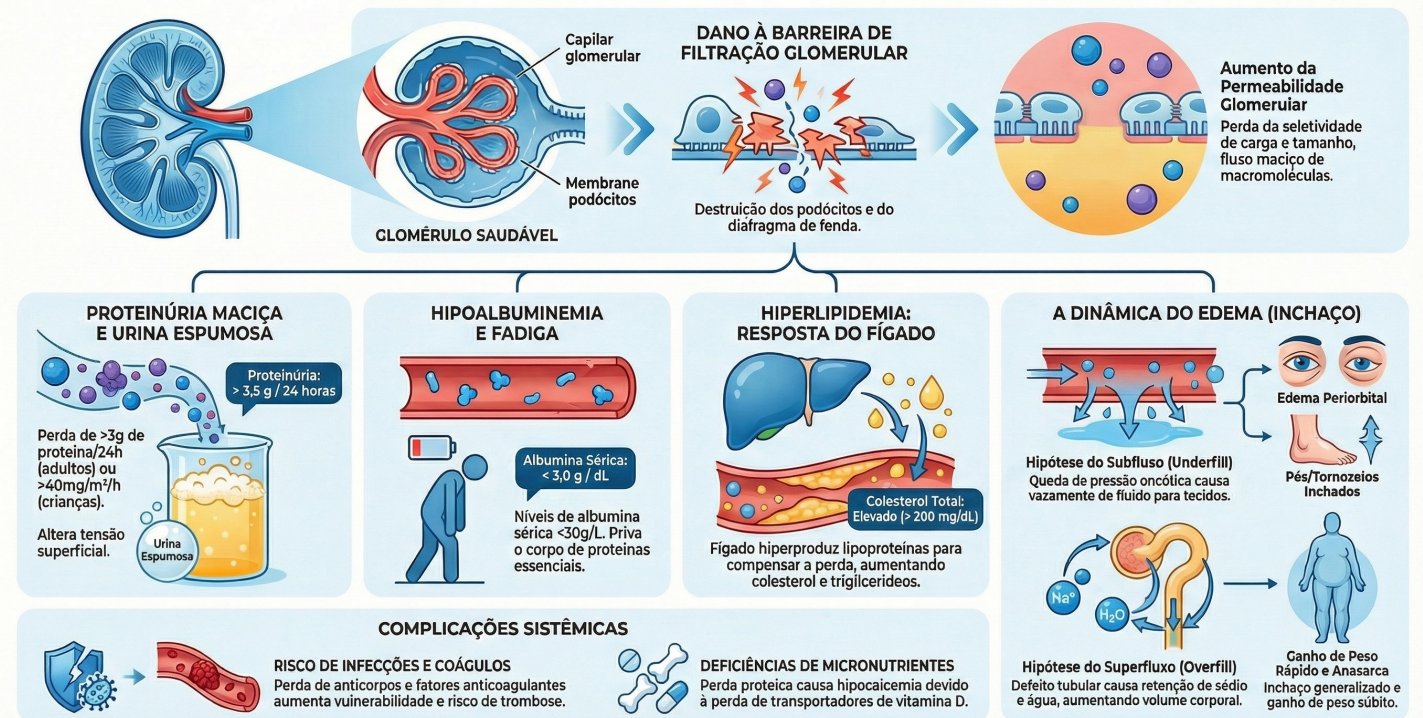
Capilar glomerular

Membrane podócitos

GLOMÉRULO SAUDÁVEL

DANO À BARREIRA DE FILTRAÇÃO GLOMERULAR

Destruição dos podócitos e do diafragma de fenda.

Aumento da Permeabilidade Glomeruiar

Perda da seletividade de carga e tamanho, fluso maciço de macromoléculas.

PROTEINÚRIA MACIÇA E URINA ESPUMOSA

Proteinúria: > 3,5 g / 24 horas

Perda de >3g de proteina/24h (adultos) ou >40mg/m²/h (crianças).

Altera tensão superficial.

Urina Espumosa

HIPOALBUMINEMIA E FADIGA

Albumina Sérica: < 3,0 g / dL

Níveis de albumina sérica <30g/L. Priva o corpo de proteinas essenciais.

HIPERLIPIDEMIA: RESPOSTA DO FÍGADO

Colesterol Total: Elevado (> 200 mg/dL)

Fígado hiperproduz lipoproteínas para compensar a perda, aumentando colesterol e trigilcerideos.

A DINÂMICA DO EDEMA (INCHAÇO)

Edema Periorbital

Hipótese do Subfluxo (Underfill)

Queda de pressão oncótica causa vazamento de fluido para tecidos.

Pés/Tornozeios Inchados

Na⁺

H₂O

Hipótese do Superfluxo (Overfill)

Defeito tubular causa retenção de sédio e água, aumentando volume corporal.

Ganho de Peso Rápido e Anasarca

Inchaço generalizado e ganho de peso súbito.

COMPLICAÇÕES SISTÊMICAS

RISCO DE INFECÇÕES E COÁGULOS

Perda de anticorpos e fatores anticoagulantes aumenta vuinerabilidade e risco de trombose.

DEFICIÊNCIAS DE MICRONUTRIENTES

Perda proteica causa hipocaicemia devido à perda de transportadores de vitamina D.